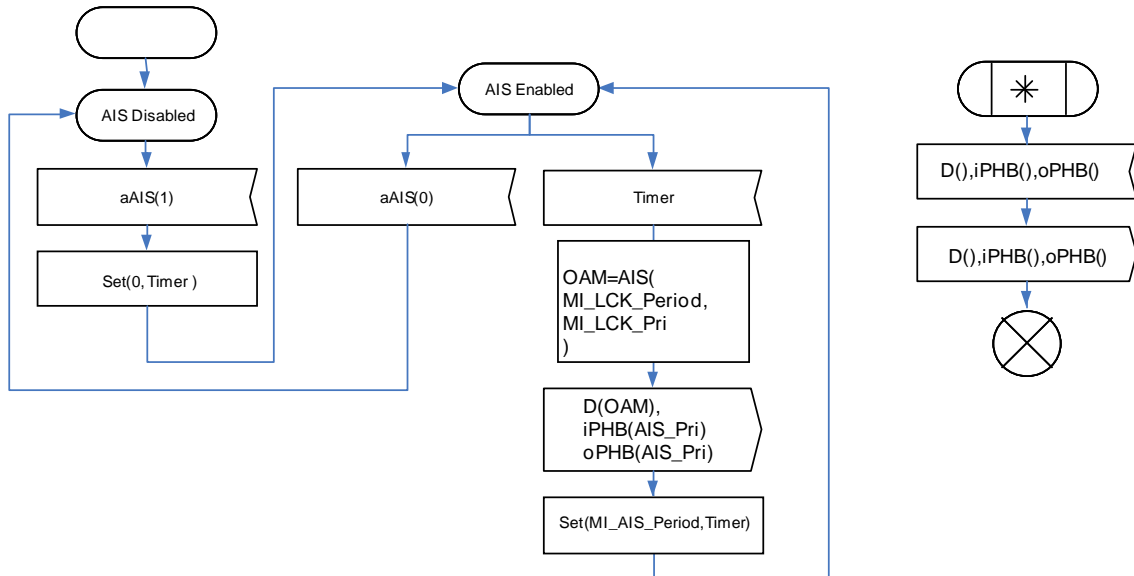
AIS Disabled

aAIS(1)

Set(0, Timer )

AIS Enabled

aAIS(0)

Timer

OAM=AIS(
MI_LCK_Period,
MI_LCK_Pri
)

D(OAM),
iPHB(AIS_Pri)
oPHB(AIS_Pri)

Set(MI_AIS_Period,Timer)

*

D(),iPHB(),oPHB()

D(),iPHB(),oPHB()